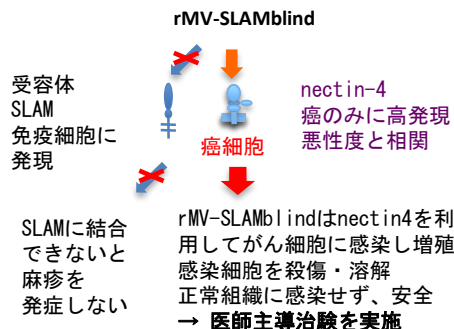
rMV-SLAMblind

受容体
SLAM
免疫細胞に
発現

nectin-4
癌のみに高発現
悪性度と相関

癌細胞

SLAMに結合
できないと
麻疹を
発症しない

rMV-SLAMblindはnectin4を利用してがん細胞に感染し増殖
感染細胞を殺傷・溶解
正常組織に感染せず、安全
→ 医師主導治験を実施